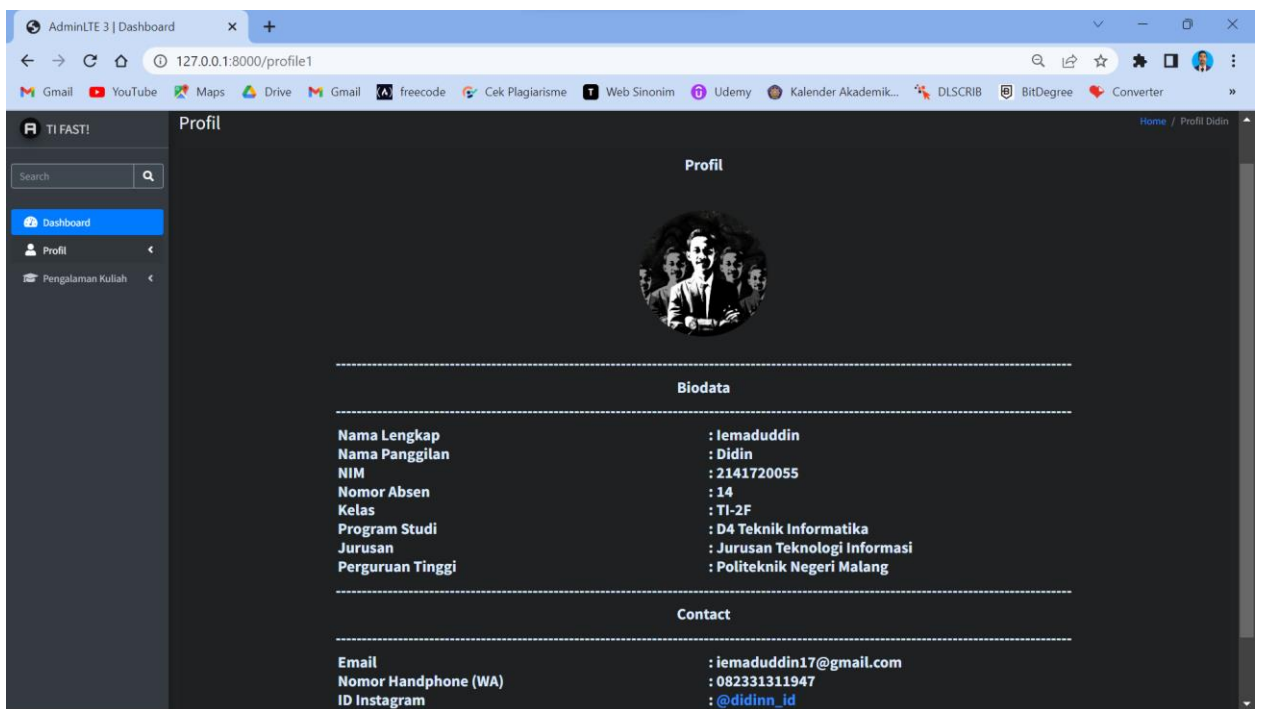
AdminLTE 3 | Dashboard ×
127.0.0.1:8000/profile1
Gmail YouTube Maps Drive Gmail freecode Cek Plagiarisme Web Sinonim Udemy Kalender Akademik... DLSCRIB BitDegree Converter

TI FAST!
Search
Dashboard
Profil
Pengalaman Kuliah

Profil
Home / Profil Didin

Profil

Biodata

| | |
|---|---|
| Nama Lengkap | : Iemaduddin |
| Nama Panggilan | : Didin |
| NIM | : 2141720055 |
| Nomor Absen | : 14 |
| Kelas | : TI-2F |
| Program Studi | : D4 Teknik Informatika |
| Jurusan | : Jurusan Teknologi Informasi |
| Perguruan Tinggi | : Politeknik Negeri Malang |

Contact

| | |
|---|---|
| Email | : iemaduddin17@gmail.com |
| Nomor Handphone (WA) | : 082331311947 |
| ID Instagram | : @didinn_id |